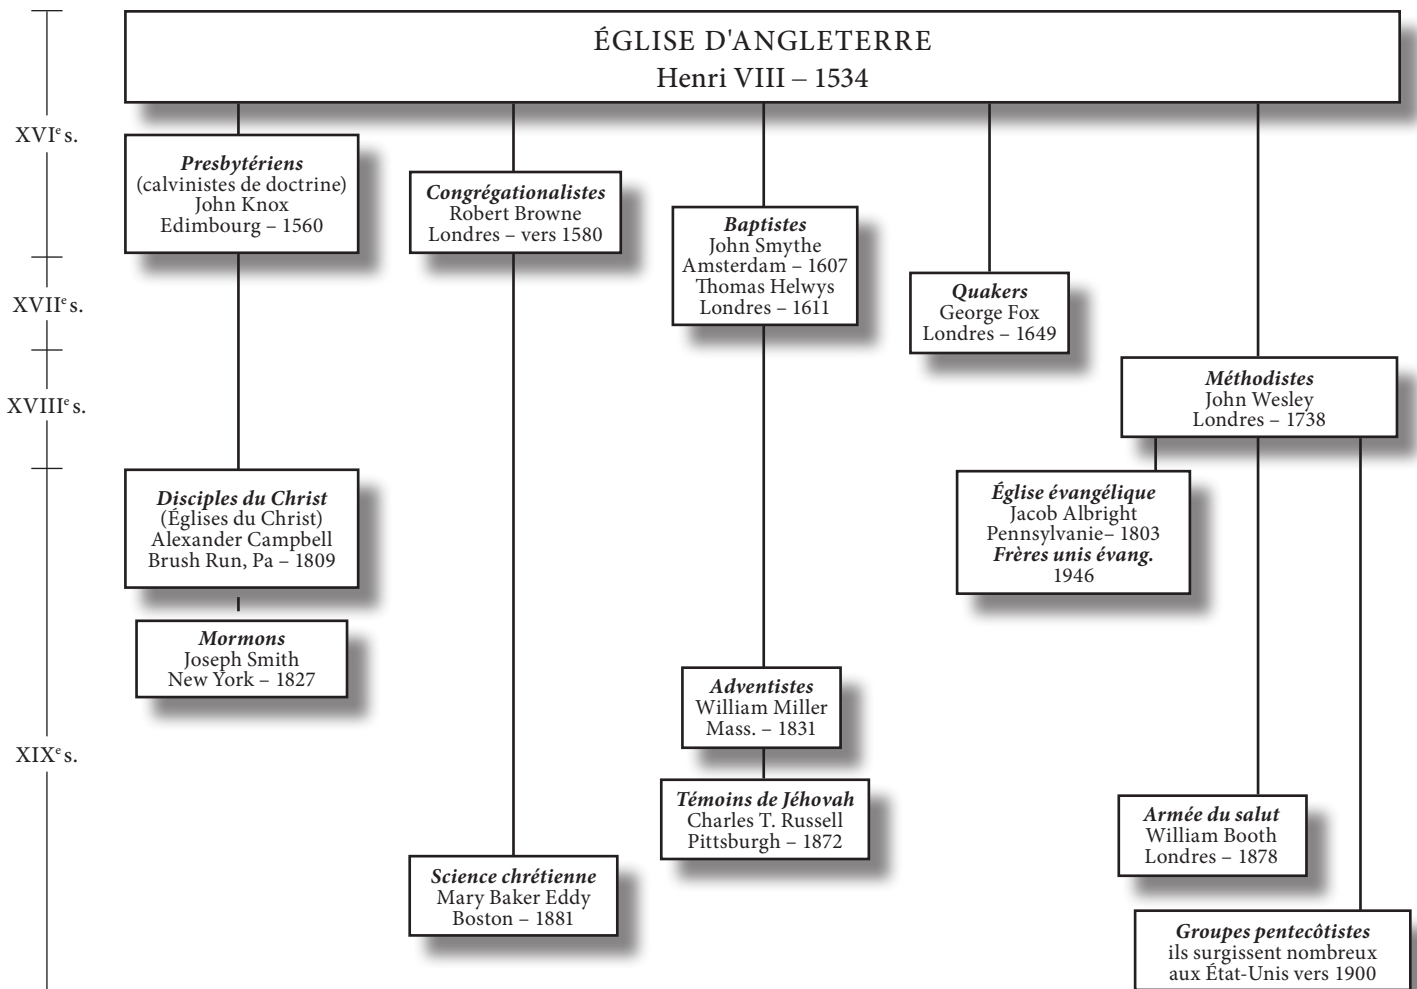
ÉGLISE D'ANGLETERRE
Henri VIII – 1534

XVI$^{e}$ s.

XVII$^{e}$ s.

XVIII$^{e}$ s.

XIX$^{e}$ s.

*Presbytériens*
(calvinistes de doctrine)
John Knox
Edimbourg – 1560

*Congrégationalistes*
Robert Browne
Londres – vers 1580

*Baptistes*
John Smythe
Amsterdam – 1607
Thomas Helwys
Londres – 1611

*Quakers*
George Fox
Londres – 1649

*Méthodistes*
John Wesley
Londres – 1738

*Disciples du Christ*
(Églises du Christ)
Alexander Campbell
Brush Run, Pa – 1809

*Église évangélique*
Jacob Albright
Pennsylvanie– 1803
*Frères unis évang.*
1946

*Mormons*
Joseph Smith
New York – 1827

*Adventistes*
William Miller
Mass. – 1831

*Témoins de Jéhovah*
Charles T. Russell
Pittsburgh – 1872

*Armée du salut*
William Booth
Londres – 1878

*Science chrétienne*
Mary Baker Eddy
Boston – 1881

*Groupes pentecôtistes*
ils surgissent nombreux
aux État-Unis vers 1900